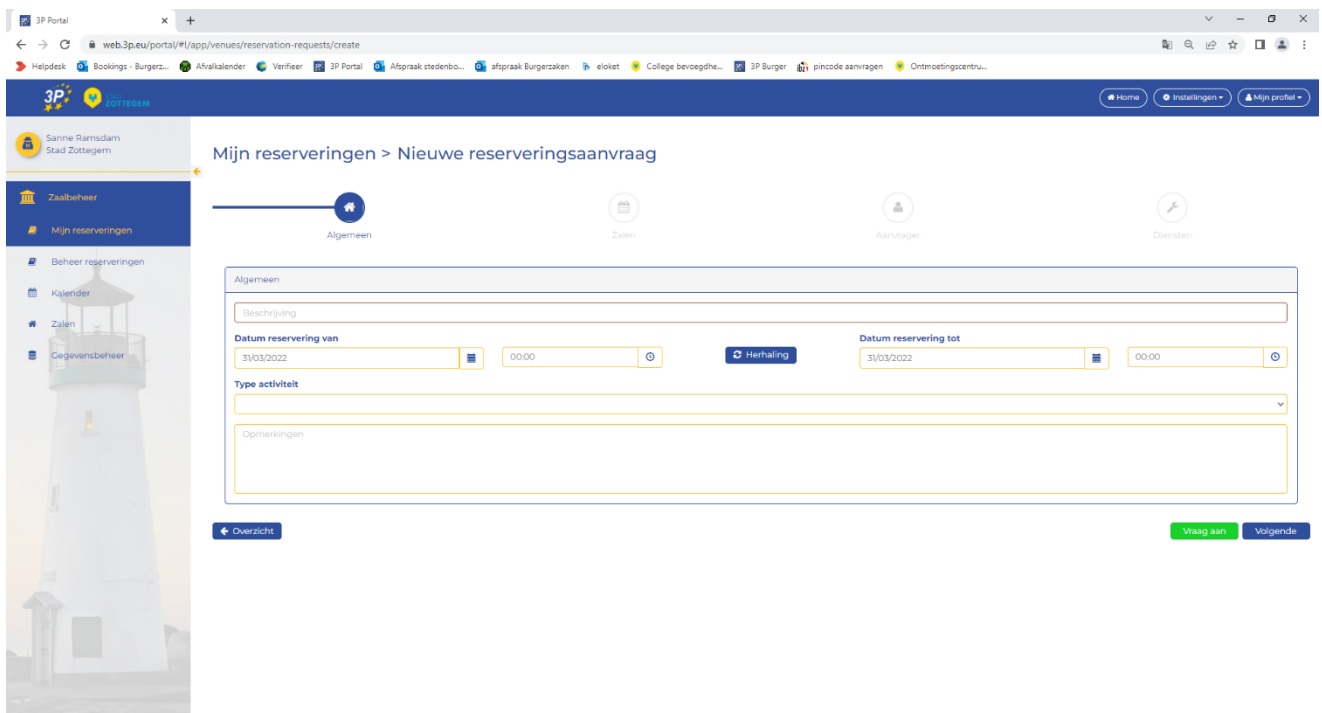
3P Portal
web.3p.eu/portal/#!/app/venues/reservation-requests/create
Helpdesk Bookings - Burgerz... Afvalkalender Verifieer 3P Portal Afspraak stedenbo... afspraak Burgerzaken eloket College bevoegdhe... 3P Burger pincode aanvragen Ontmoetingscentru...

3P STAD ZOTTEGEM
Home Instellingen Mijn profiel

Sanne Ramsdam
Stad Zottegem

Zaalbeheer
Mijn reserveringen
Beheer reserveringen
Kalender
Zalen
Gegevensbeheer

Mijn reserveringen > Nieuwe reserveringsaanvraag

Algemeen Zalen Aanvrager Diensten

Algemeen
Beschrijving
Datum reservering van
31/03/2022
00:00
Herhaling
Datum reservering tot
31/03/2022
00:00
Type activiteit
Opmerkingen

Overzicht
Vraag aan
Volgende